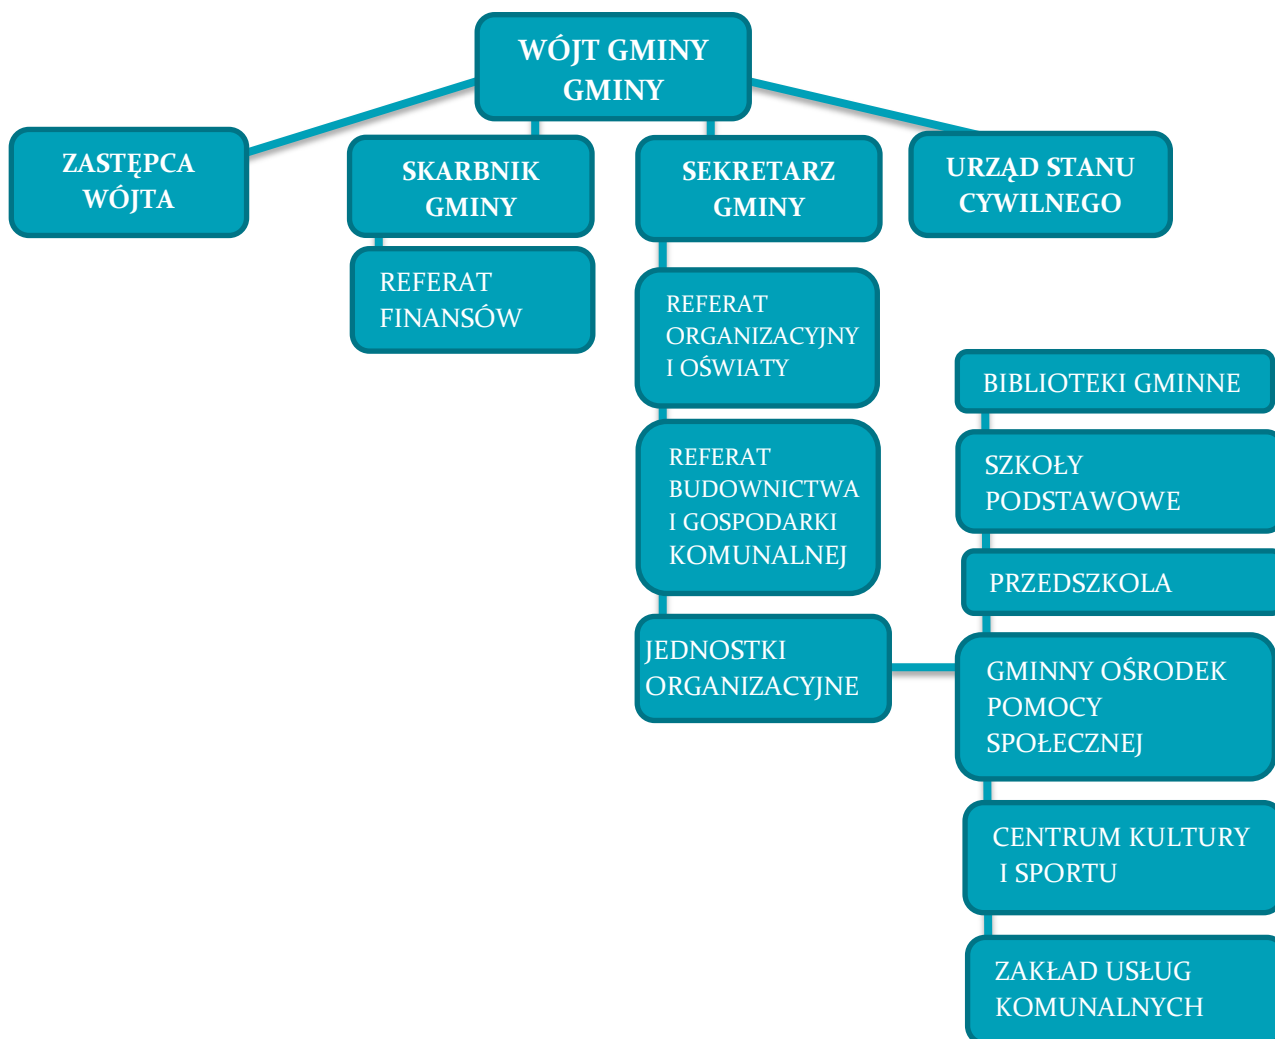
WÓJT GMINY GMINY

ZASTĘPCA WÓJTA

SKARBNIK GMINY

SEKRETARZ GMINY

URZĄD STANU CYWILNEGO

REFERAT FINANSÓW

REFERAT ORGANIZACYJNY I OŚWIATY

REFERAT BUDOWNICTWA I GOSPODARKI KOMUNALNEJ

JEDNOSTKI ORGANIZACYJNE

BIBLIOTEKI GMINNE

SZKOŁY PODSTAWOWE

PRZEDSZKOLA

GMINNY OŚRODEK POMOCY SPOŁECZNEJ

CENTRUM KULTURY I SPORTU

ZAKŁAD USŁUG KOMUNALNYCH